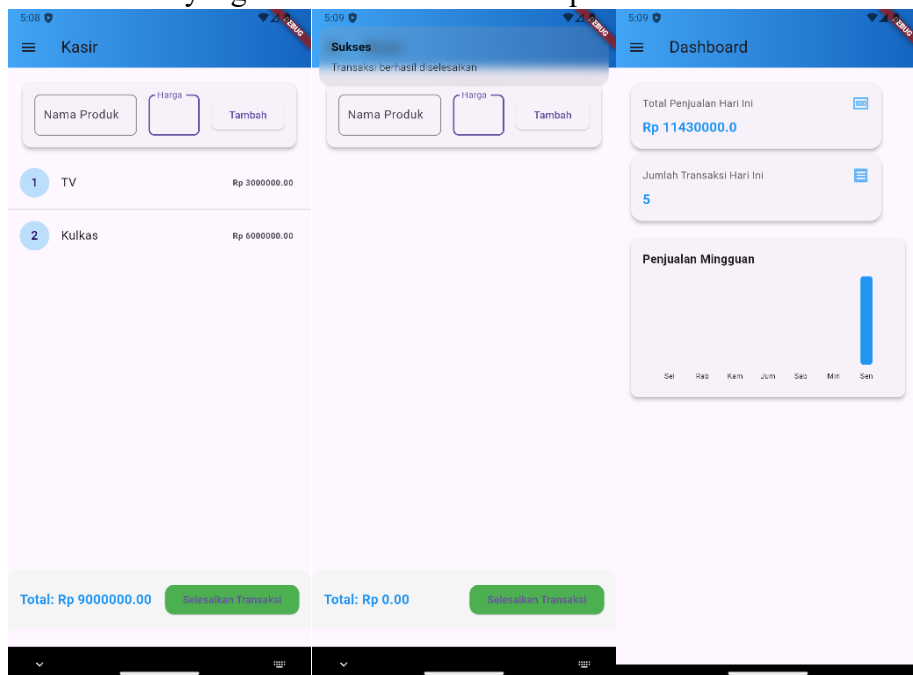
5:08

DEBUG

Kasir

Nama Produk

Harga

Tambah

1 TV Rp 3000000.00

2 Kulkas Rp 6000000.00

Total: Rp 9000000.00

Selesaikan Transaksi

5:09

DEBUG

Sukses

Transaksi berhasil diselesaikan

Nama Produk

Harga

Tambah

Total: Rp 0.00

Selesaikan Transaksi

5:09

DEBUG

Dashboard

Total Penjualan Hari Ini

Rp 11430000.0

Jumlah Transaksi Hari Ini

5

Penjualan Mingguan

Sel Rab Kam Jum Sab Min Sen